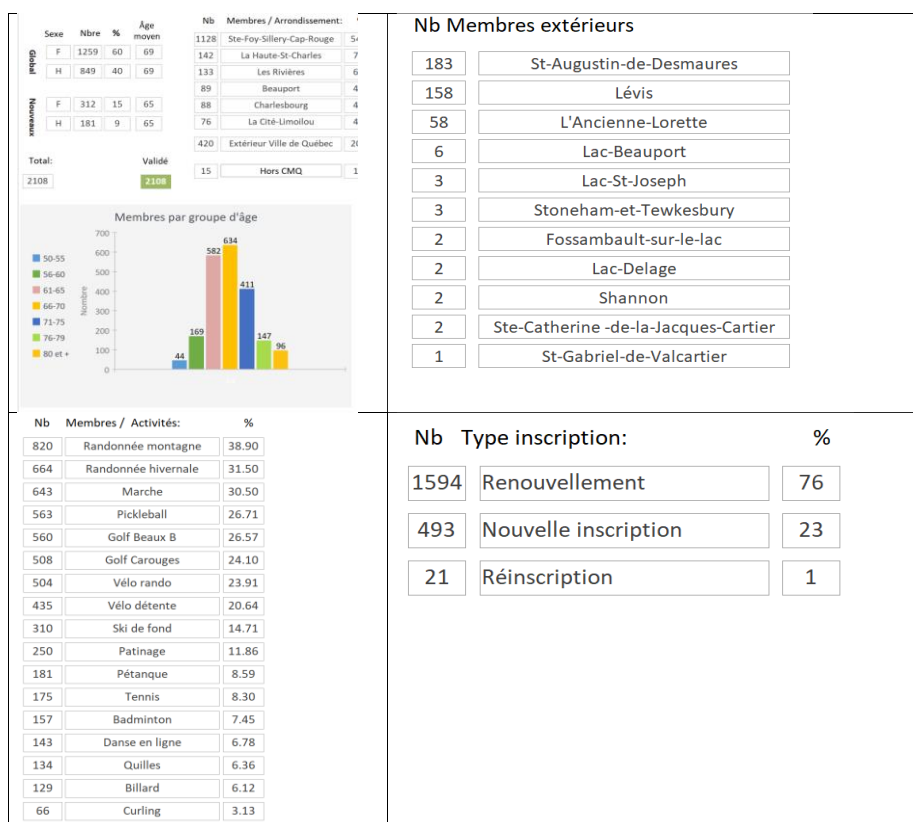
| | Sexe | Nbre | % | Âge moyen |
|---|---|---|---|---|
| Global | F | 1259 | 60 | 69 |
| | H | 849 | 40 | 69 |
| Nouveaux | F | 312 | 15 | 65 |
| | H | 181 | 9 | 65 |

Total: 2108

Validé 2108

| Nb | Membres / Arrondissement: | |
|---|---|---|
| 1128 | Ste-Foy-Sillery-Cap-Rouge | 5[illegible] |
| 142 | La Haute-St-Charles | 7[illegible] |
| 133 | Les Rivières | 6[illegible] |
| 89 | Beauport | 4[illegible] |
| 88 | Charlesbourg | 4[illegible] |
| 76 | La Cité-Limoilou | 4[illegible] |
| 420 | Extérieur Ville de Québec | 2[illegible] |
| 15 | Hors CMQ | 1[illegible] |

Membres par groupe d'âge

Nombre

700, 600, 500, 400, 300, 200, 100, 0

50-55: 44
56-60: 169
61-65: 582
66-70: 634
71-75: 411
76-79: 147
80 et +: 96

Nb Membres extérieurs

| | |
|---|---|
| 183 | St-Augustin-de-Desmaures |
| 158 | Lévis |
| 58 | L'Ancienne-Lorette |
| 6 | Lac-Beauport |
| 3 | Lac-St-Joseph |
| 3 | Stoneham-et-Tewkesbury |
| 2 | Fossambault-sur-le-lac |
| 2 | Lac-Delage |
| 2 | Shannon |
| 2 | Ste-Catherine -de-la-Jacques-Cartier |
| 1 | St-Gabriel-de-Valcartier |

| Nb | Membres / Activités: | % |
|---|---|---|
| 820 | Randonnée montagne | 38.90 |
| 664 | Randonnée hivernale | 31.50 |
| 643 | Marche | 30.50 |
| 563 | Pickleball | 26.71 |
| 560 | Golf Beaux B | 26.57 |
| 508 | Golf Carouges | 24.10 |
| 504 | Vélo rando | 23.91 |
| 435 | Vélo détente | 20.64 |
| 310 | Ski de fond | 14.71 |
| 250 | Patinage | 11.86 |
| 181 | Pétanque | 8.59 |
| 175 | Tennis | 8.30 |
| 157 | Badminton | 7.45 |
| 143 | Danse en ligne | 6.78 |
| 134 | Quilles | 6.36 |
| 129 | Billard | 6.12 |
| 66 | Curling | 3.13 |

| Nb | Type inscription: | % |
|---|---|---|
| 1594 | Renouvellement | 76 |
| 493 | Nouvelle inscription | 23 |
| 21 | Réinscription | 1 |